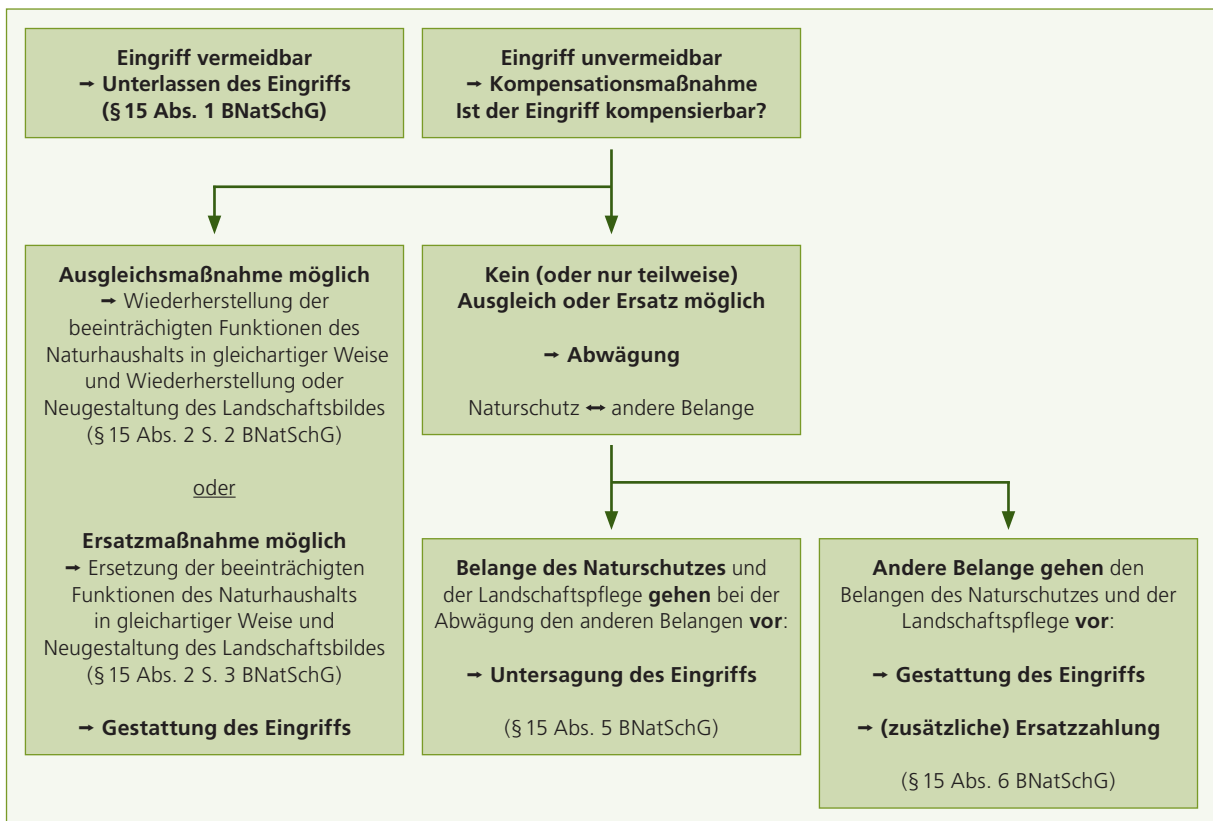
**Eingriff vermeidbar**
**➞ Unterlassen des Eingriffs**
**(§ 15 Abs. 1 BNatSchG)**

**Eingriff unvermeidbar**
**➞ Kompensationsmaßnahme**
**Ist der Eingriff kompensierbar?**

**Ausgleichsmaßnahme möglich**
➞ Wiederherstellung der beeinträchtigten Funktionen des Naturhaushalts in gleichartiger Weise und Wiederherstellung oder Neugestaltung des Landschaftsbildes (§ 15 Abs. 2 S. 2 BNatSchG)

oder

**Ersatzmaßnahme möglich**
➞ Ersetzung der beeinträchtigten Funktionen des Naturhaushalts in gleichartiger Weise und Neugestaltung des Landschaftsbildes (§ 15 Abs. 2 S. 3 BNatSchG)

**➞ Gestattung des Eingriffs**

**Kein (oder nur teilweise)**
**Ausgleich oder Ersatz möglich**

**➞ Abwägung**

Naturschutz ↔ andere Belange

**Belange des Naturschutzes** und der Landschaftspflege **gehen** bei der Abwägung den anderen Belangen **vor**:

**➞ Untersagung des Eingriffs**

(§ 15 Abs. 5 BNatSchG)

**Andere Belange gehen** den Belangen des Naturschutzes und der Landschaftspflege **vor**:

**➞ Gestattung des Eingriffs**

**➞ (zusätzliche) Ersatzzahlung**

(§ 15 Abs. 6 BNatSchG)